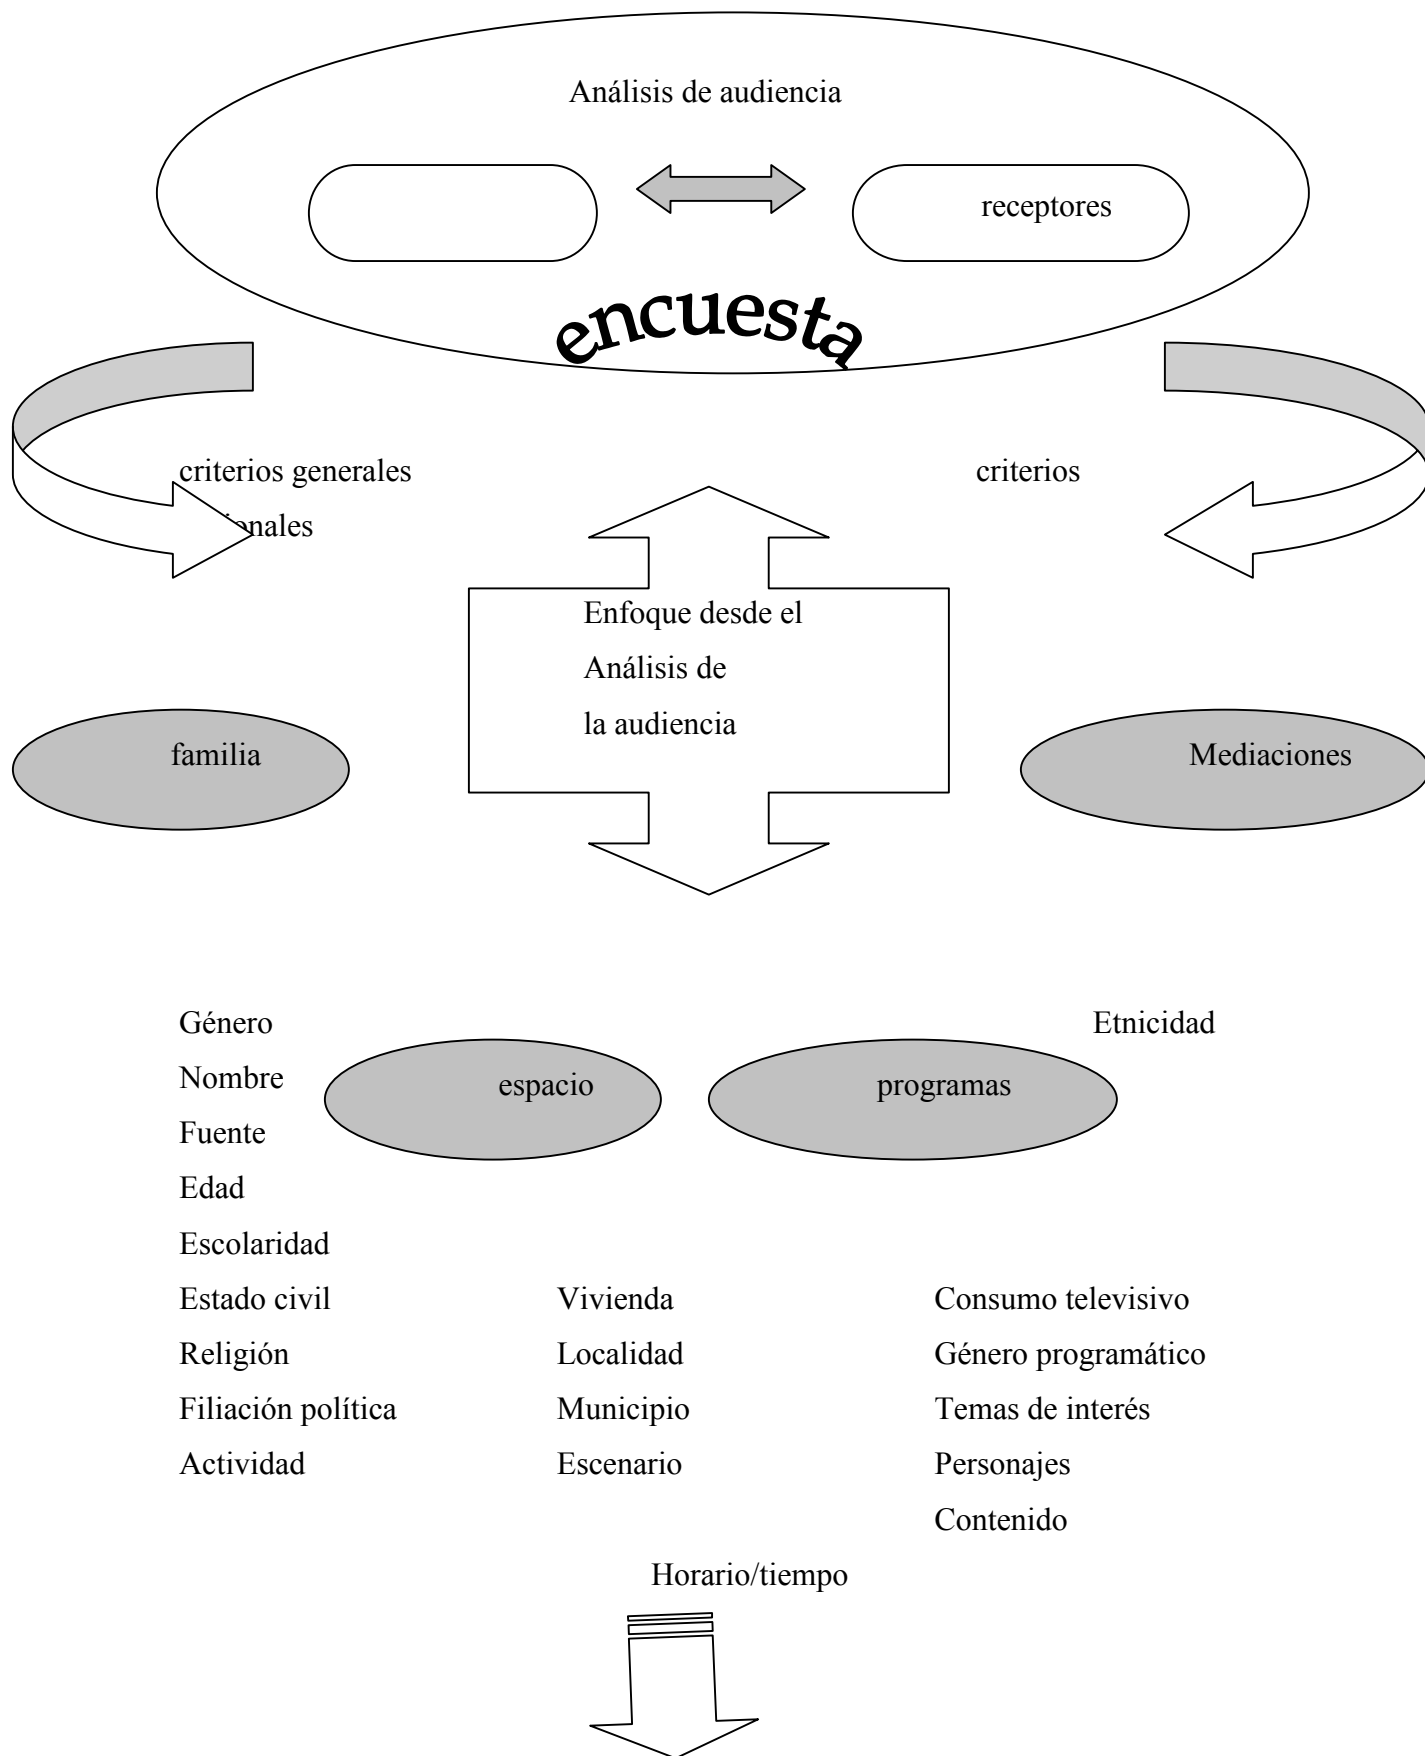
Análisis de audiencia

receptores

encuesta

criterios generales

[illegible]nales

criterios

Enfoque desde el Análisis de la audiencia

familia

Mediaciones

Género

Etnicidad

Nombre

espacio

programas

Fuente

Edad

Escolaridad

Estado civil

Religión

Filiación política

Actividad

Vivienda

Localidad

Municipio

Escenario

Consumo televisivo

Género programático

Temas de interés

Personajes

Contenido

Horario/tiempo